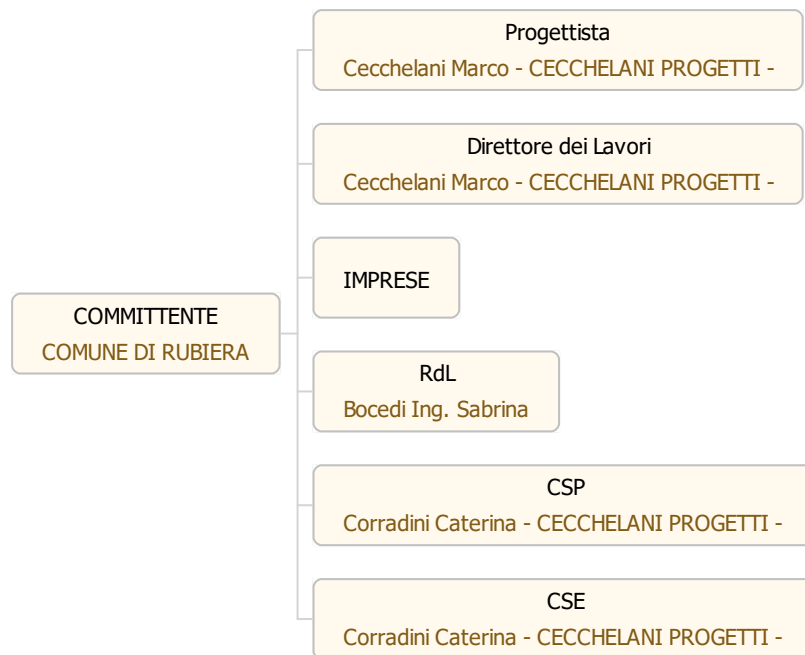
COMMITTENTE
COMUNE DI RUBIERA

Progettista
Cecchelani Marco - CECCHELANI PROGETTI -

Direttore dei Lavori
Cecchelani Marco - CECCHELANI PROGETTI -

IMPRESE

RdL
Bocedi Ing. Sabrina

CSP
Corradini Caterina - CECCHELANI PROGETTI -

CSE
Corradini Caterina - CECCHELANI PROGETTI -